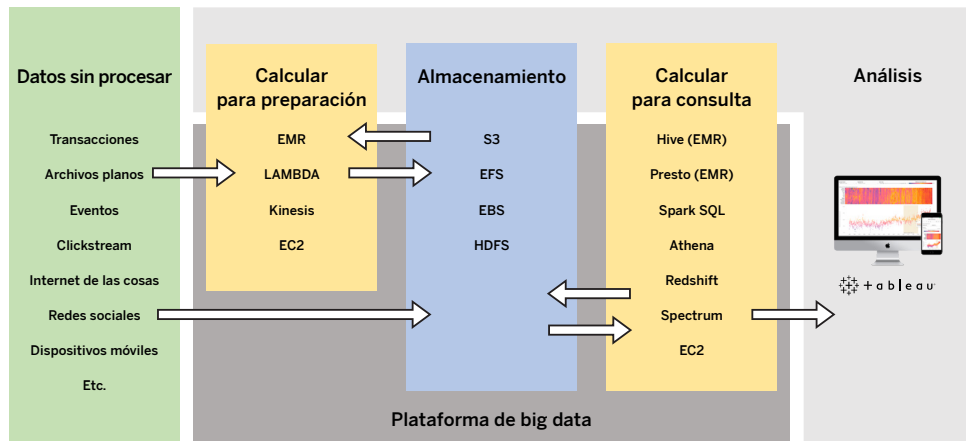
Datos sin procesar

Transacciones

Archivos planos

Eventos

Clickstream

Internet de las cosas

Redes sociales

Dispositivos móviles

Etc.

Calcular para preparación

EMR

LAMBDA

Kinesis

EC2

Almacenamiento

S3

EFS

EBS

HDFS

Calcular para consulta

Hive (EMR)

Presto (EMR)

Spark SQL

Athena

Redshift

Spectrum

EC2

Análisis

+ a b l e a u

Plataforma de big data